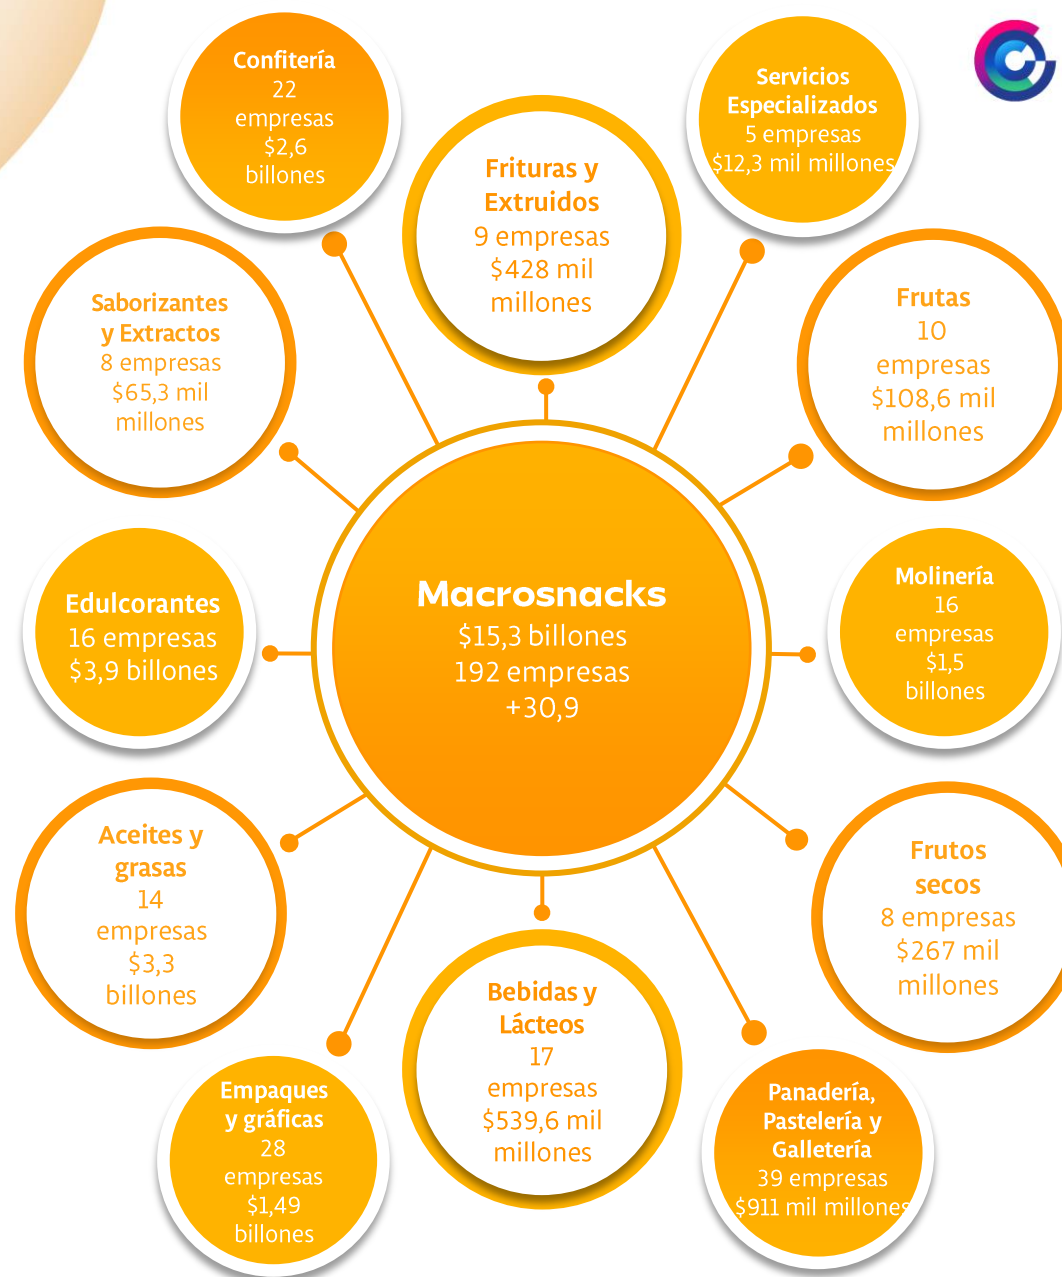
Confitería
22 empresas
$2,6 billones

Frituras y Extruidos
9 empresas
$428 mil millones

Servicios Especializados
5 empresas
$12,3 mil millones

Saborizantes y Extractos
8 empresas
$65,3 mil millones

Frutas
10 empresas
$108,6 mil millones

Edulcorantes
16 empresas
$3,9 billones

Macrosnacks
$15,3 billones
192 empresas
+30,9

Molinería
16 empresas
$1,5 billones

Aceites y grasas
14 empresas
$3,3 billones

Frutos secos
8 empresas
$267 mil millones

Bebidas y Lácteos
17 empresas
$539,6 mil millones

Empaques y gráficas
28 empresas
$1,49 billones

Panadería, Pastelería y Galletería
39 empresas
$911 mil millones